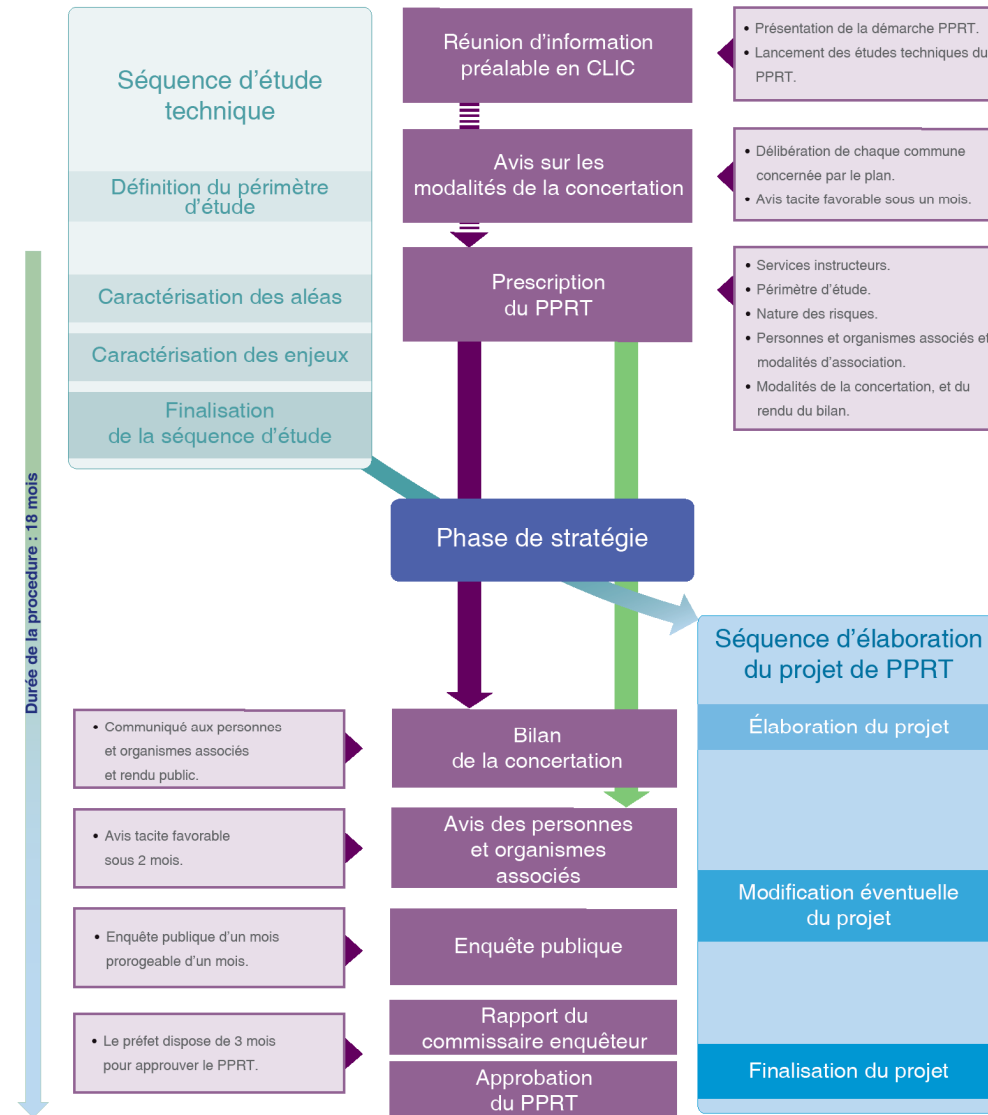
Séquence d'étude technique

Définition du périmètre d'étude

Caractérisation des aléas

Caractérisation des enjeux

Finalisation de la séquence d'étude

Durée de la procedure : 18 mois

Réunion d'information préalable en CLIC

• Présentation de la démarche PPRT.
• Lancement des études techniques du PPRT.

Avis sur les modalités de la concertation

• Délibération de chaque commune concernée par le plan.
• Avis tacite favorable sous un mois.

Prescription du PPRT

• Services instructeurs.
• Périmètre d'étude.
• Nature des risques.
• Personnes et organismes associés et modalités d'association.
• Modalités de la concertation, et du rendu du bilan.

Phase de stratégie

Séquence d'élaboration du projet de PPRT

Élaboration du projet

Modification éventuelle du projet

Finalisation du projet

• Communiqué aux personnes et organismes associés et rendu public.

Bilan de la concertation

• Avis tacite favorable sous 2 mois.

Avis des personnes et organismes associés

• Enquête publique d'un mois prorogeable d'un mois.

Enquête publique

• Le préfet dispose de 3 mois pour approuver le PPRT.

Rapport du commissaire enquêteur

Approbation du PPRT